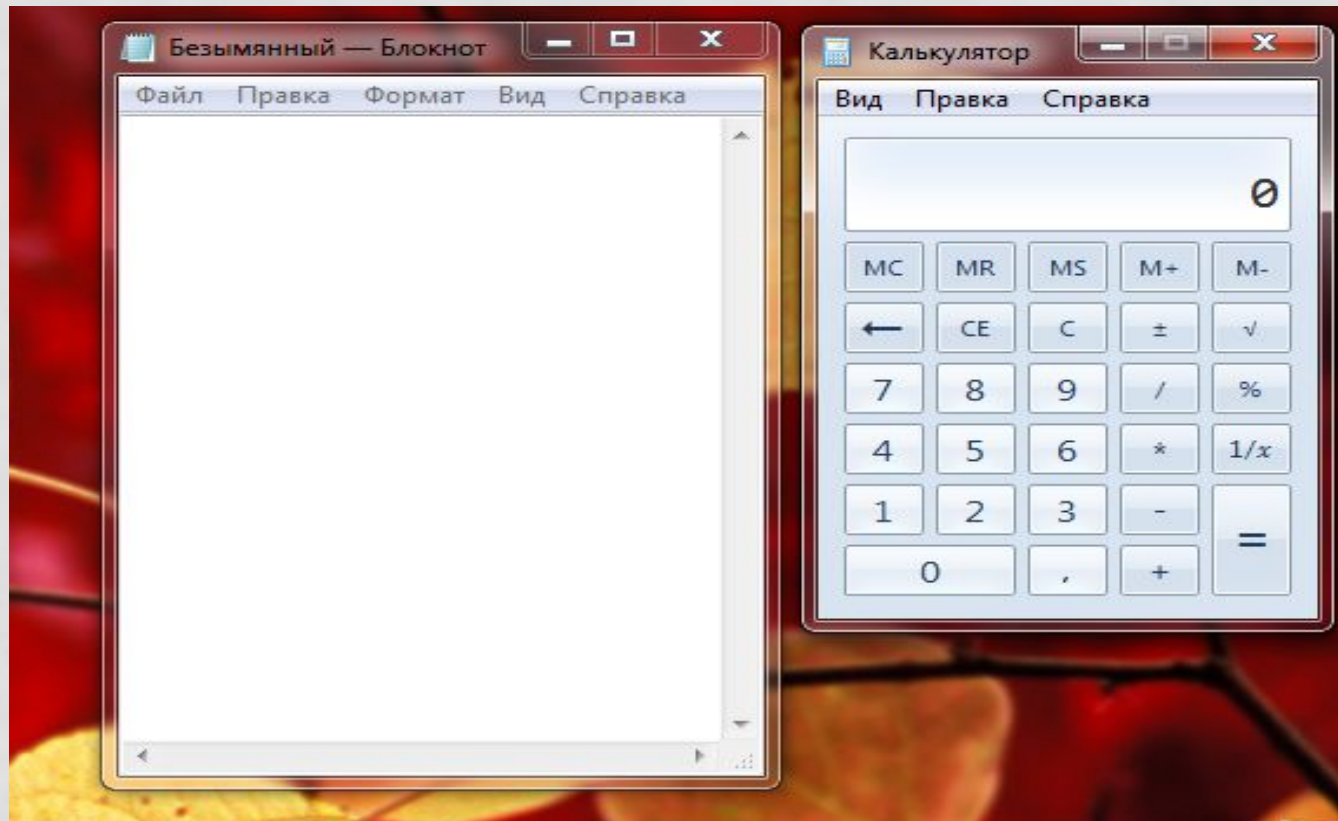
Безымянный — Блокнот

Файл Правка Формат Вид Справка

Калькулятор

Вид Правка Справка

0

| MC | MR | MS | M+ | M- |
|---|---|---|---|---|
| ← | CE | C | ± | √ |
| 7 | 8 | 9 | / | % |
| 4 | 5 | 6 | * | $1/x$ |
| 1 | 2 | 3 | - | = |
| 0 | | , | + | |